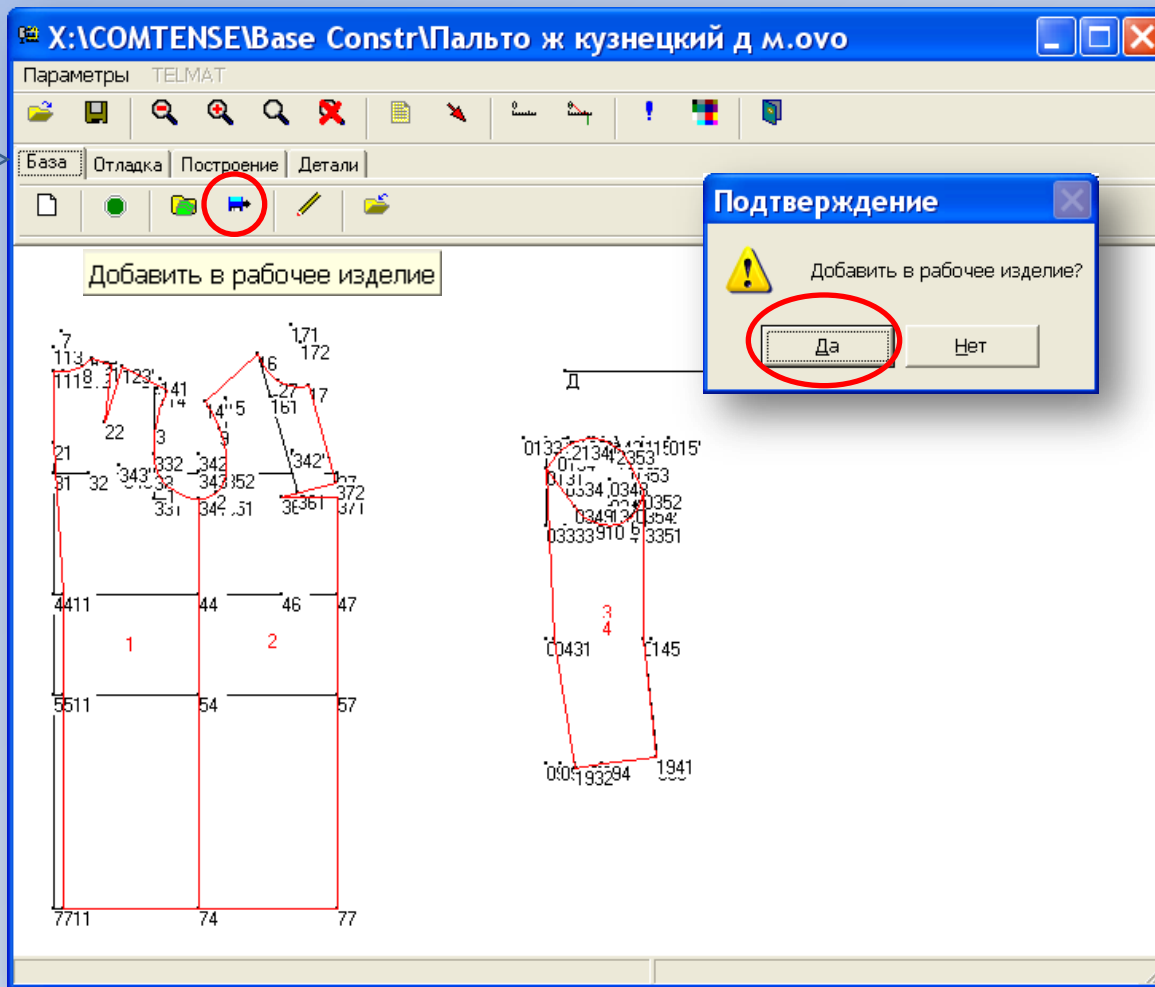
X:\COMTENSE\Base Constr\Пальто ж кузнецкий д м.ovo

Параметры TELMAT

База Отладка Построение Детали

Добавить в рабочее изделие

Подтверждение

Добавить в рабочее изделие?

Да Нет

7
113
1118
123
141
114
22
3
21
31 32
343
332
342
343
352
331
344
16
171
172
127
161
17
342
372
361
371
14
5
9
Д
1
2
4411
44
46
47
5511
54
57
7711
74
77
3
4
0431
145
1932
94
1941
1341
353
0334
0348
0352
03333
3351